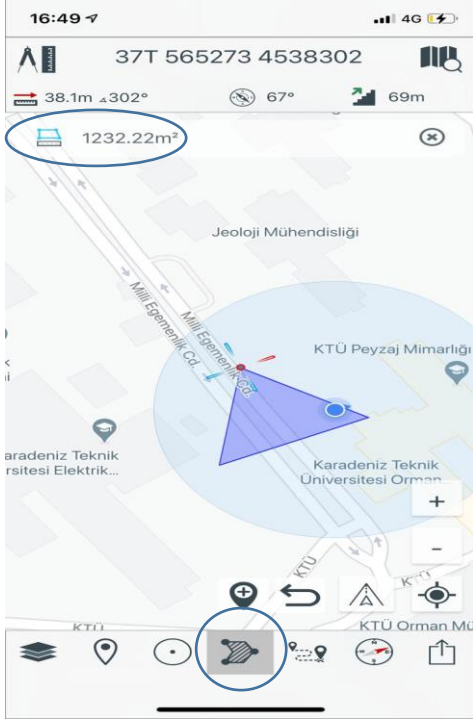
16:49

4G

37T 565273 4538302

38.1m ∡302°

67°

69m

1232.22m²

Jeoloji Mühendisliği

Milli Egemenlik Cd.

Milli Egemenlik Cd.

KTÜ Peyzaj Mimarlığı

Karadeniz Teknik Üniversitesi Elektrik...

Karadeniz Teknik Üniversitesi Orman

+

-

KTÜ

KTÜ

KTÜ Orman Mü